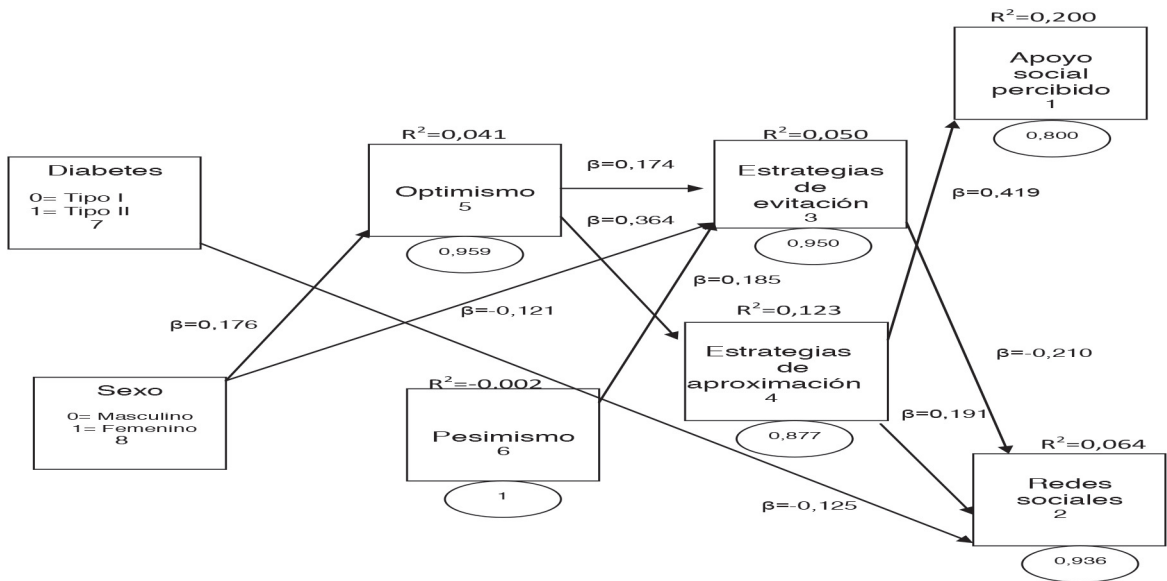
$R^2=0,200$

Apoyo social percibido
1

0,800

$R^2=0,041$

$R^2=0,050$

Diabetes
0= Tipo I
1= Tipo II
7

Optimismo
5

β=0,174

β=0,364

Estrategias de evitación
3

β=0,419

0,959

0,950

β=0,185

β=0,176

β=-0,121

$R^2=0,123$

Estrategias de aproximación
4

β=-0,210

Sexo
0= Masculino
1= Femenino
8

$R^2=-0,002$

Pesimismo
6

β=0,191

0,877

$R^2=0,064$

1

Redes sociales
2

β=-0,125

0,936